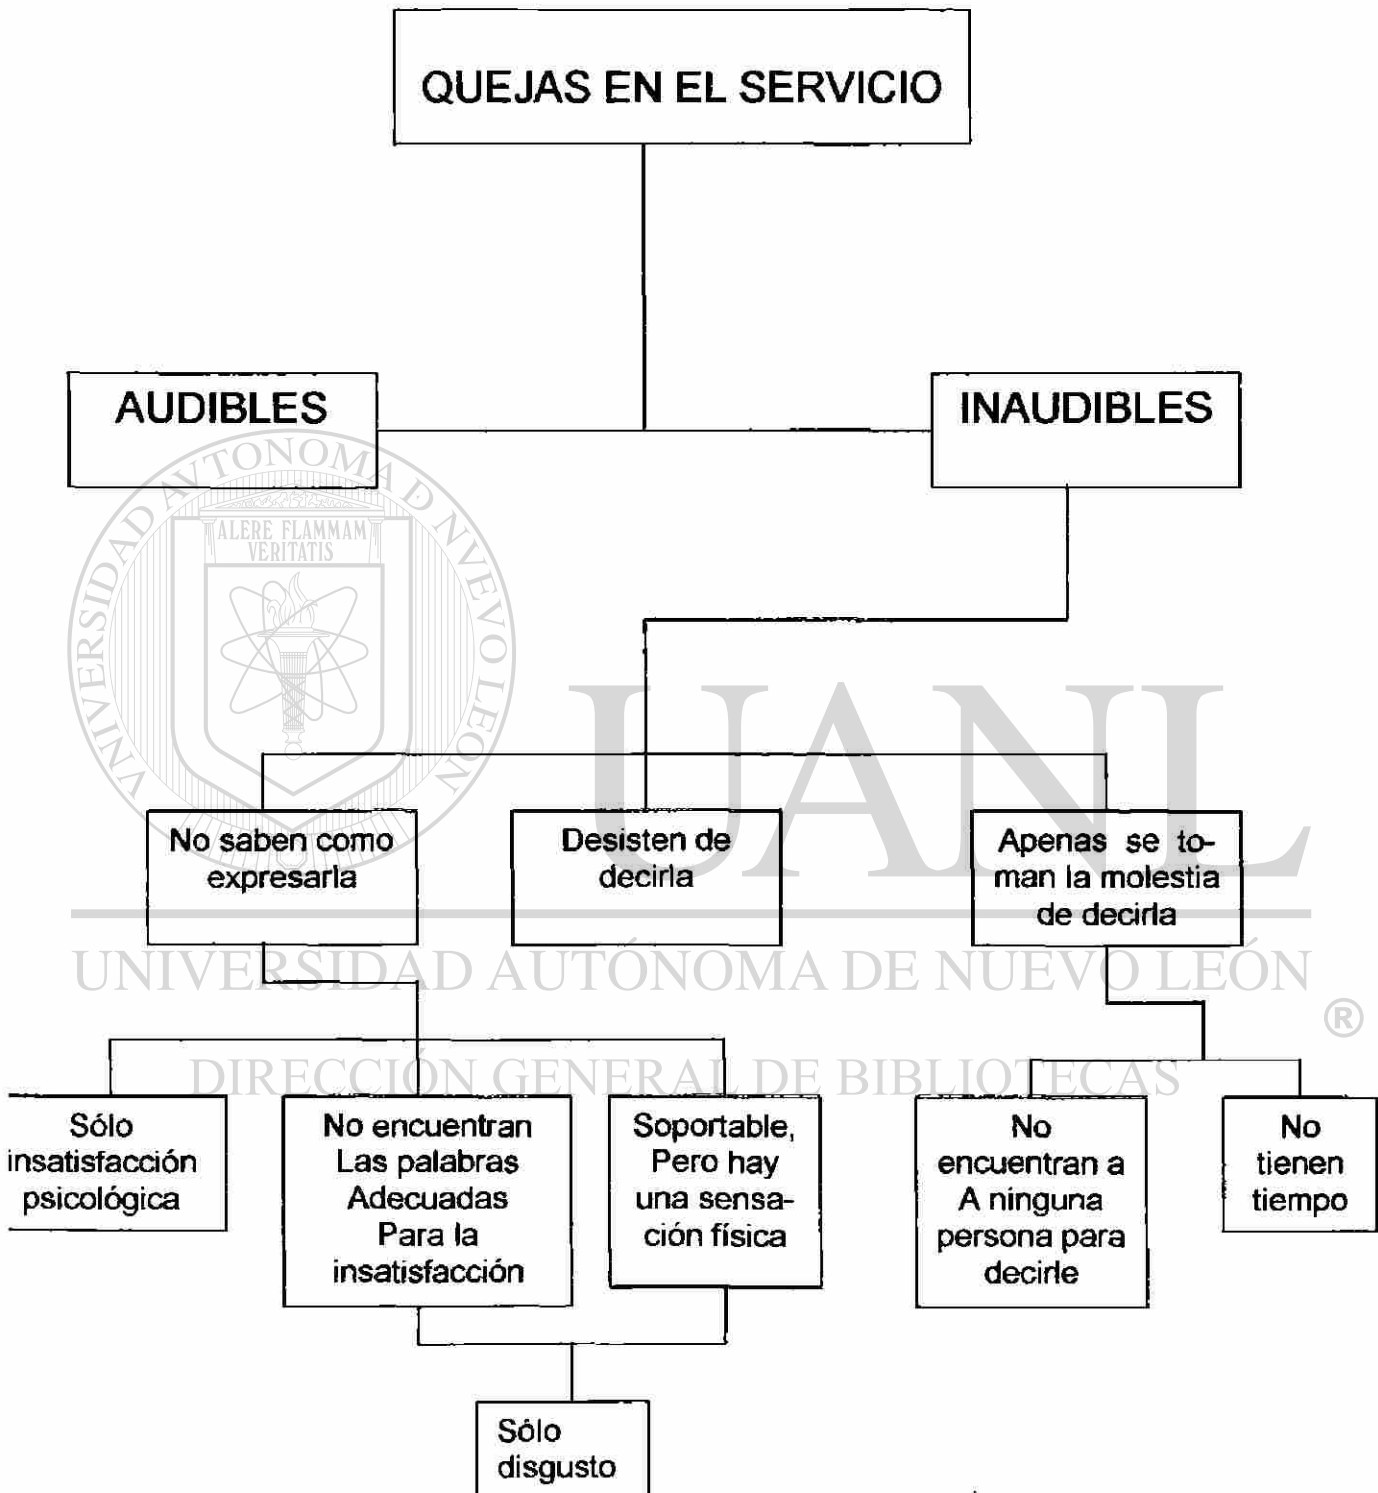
QUEJAS EN EL SERVICIO

AUDIBLES

INAUDIBLES

ALERE FLAMMAM VERITATIS

UNIVERSIDAD AUTÓNOMA DE NUEVO LEÓN

UANL

No saben como expresarla

Desisten de decirla

Apenas se toman la molestia de decirla

UNIVERSIDAD AUTÓNOMA DE NUEVO LEÓN

®

DIRECCIÓN GENERAL DE BIBLIOTECAS

Sólo insatisfacción psicológica

No encuentran Las palabras Adecuadas Para la insatisfacción

Soportable, Pero hay una sensación física

No encuentran a A ninguna persona para decirle

No tienen tiempo

Sólo disgusto